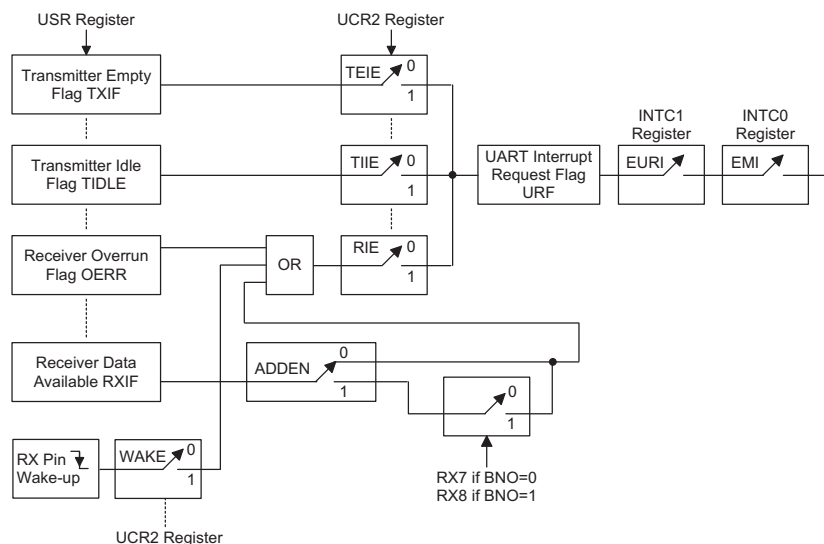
USR Register

UCR2 Register

Transmitter Empty Flag TXIF

TEIE 0 1

Transmitter Idle Flag TIDLE

TIIE 0 1

UART Interrupt Request Flag URF

INTC1 Register

EURI

INTC0 Register

EMI

Receiver Overrun Flag OERR

OR

RIE 0 1

Receiver Data Available RXIF

ADDEN 0 1

0 1

RX Pin Wake-up

WAKE 0 1

RX7 if BNO=0
RX8 if BNO=1

UCR2 Register